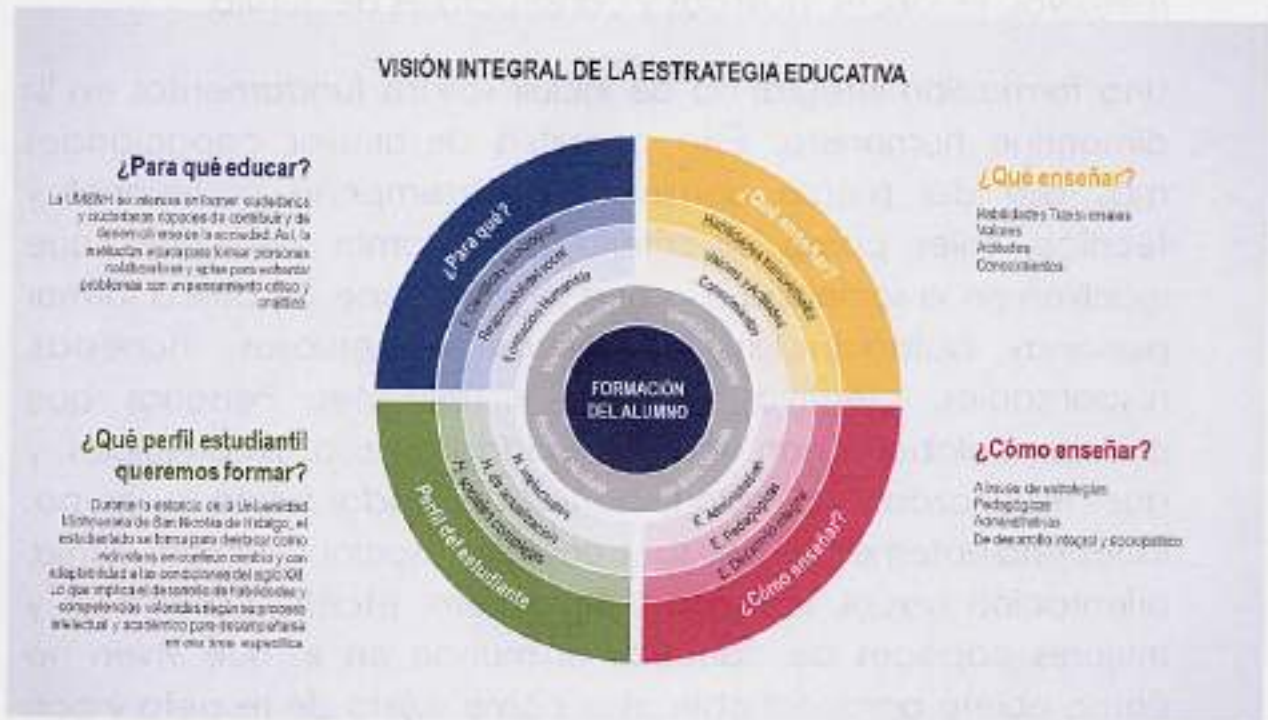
VISIÓN INTEGRAL DE LA ESTRATEGIA EDUCATIVA

¿Para qué educar?

La UMSNH se afianza en formar ciudadanos y ciudadanas capaces de contribuir y de desarrollarse en la sociedad. Así, la institución está para formar personas multidiversas y aptas para enfrentar problemas con un pensamiento crítico y analítico.

¿Qué perfil estudiantil queremos formar?

Durante la estancia en la Universidad Michoacana de San Nicolás de Hidalgo, el estudiantado se forma para destacar como individuos en contexto cambiante y con adaptabilidad a las condiciones del siglo XXI. Lo que implica el desarrollo de habilidades y competencias valoradas según su proceso intelectual y académico para desempeñarse en una área específica.

¿Qué enseñar?

Habilidades Transversales
Valores
Actitudes
Conocimientos

¿Cómo enseñar?

A través de estrategias:
Pedagógicas
Administrativas
De desarrollo integral y sociopolítico

¿Para qué?
Formación Humanista
Responsabilidad social
Formación Humanista

¿Qué enseñar?
Habilidades transversales
Valores y actitudes
Conocimiento

Perfil del estudiante
H. Intelectuales
H. de actualización
H. laborales complejas

¿Cómo enseñar?
E. Administrativas
E. Pedagógicas
E. Desarrollo integral

FORMACIÓN DEL ALUMNO

una formación integral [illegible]